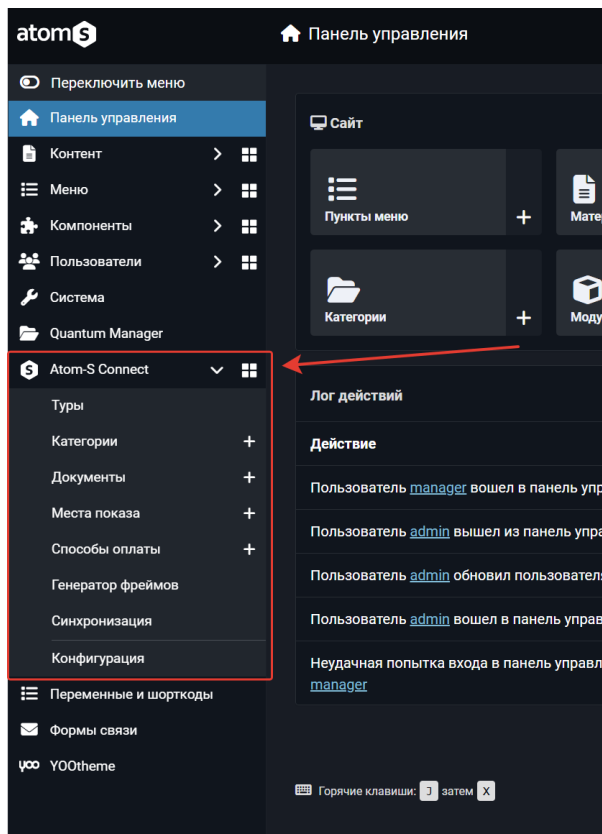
atom S

Панель управления

Переключить меню
Панель управления
Контент
Меню
Компоненты
Пользователи
Система
Quantum Manager
Atom-S Connect
Туры
Категории +
Документы +
Места показа +
Способы оплаты +
Генератор фреймов
Синхронизация
Конфигурация
Переменные и шорткоды
Формы связи
YOOtheme

Сайт

Пункты меню +
Мате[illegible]
Категории +
Моду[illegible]

Лог действий

Действие

Пользователь manager вошел в панель упр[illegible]
Пользователь admin вышел из панель упра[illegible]
Пользователь admin обновил пользовател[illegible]
Пользователь admin вошел в панель управ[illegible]
Неудачная попытка входа в панель управл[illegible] manager

Горячие клавиши: J затем X